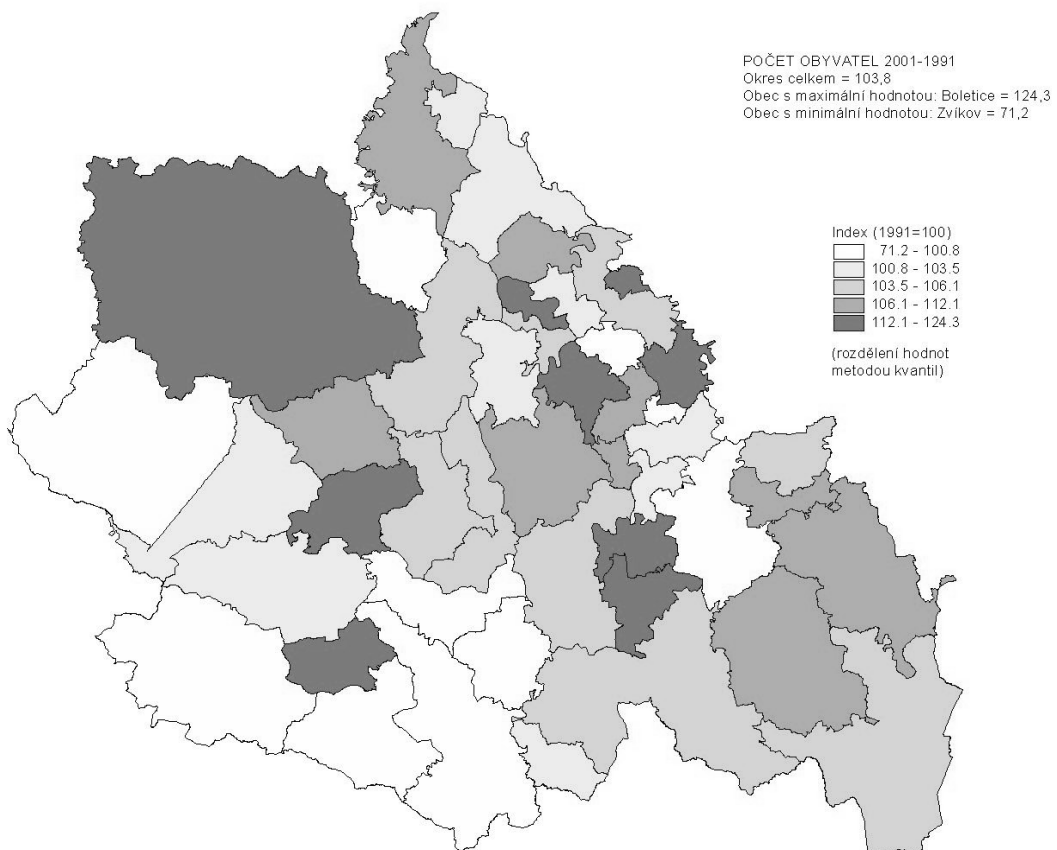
POČET OBYVATEL 2001-1991
Okres celkem = 103,8
Obec s maximální hodnotou: Boletice = 124,3
Obec s minimální hodnotou: Zvíkov = 71,2

Index (1991=100)
71.2 - 100.8
100.8 - 103.5
103.5 - 106.1
106.1 - 112.1
112.1 - 124.3

(rozdělení hodnot metodou kvantil)